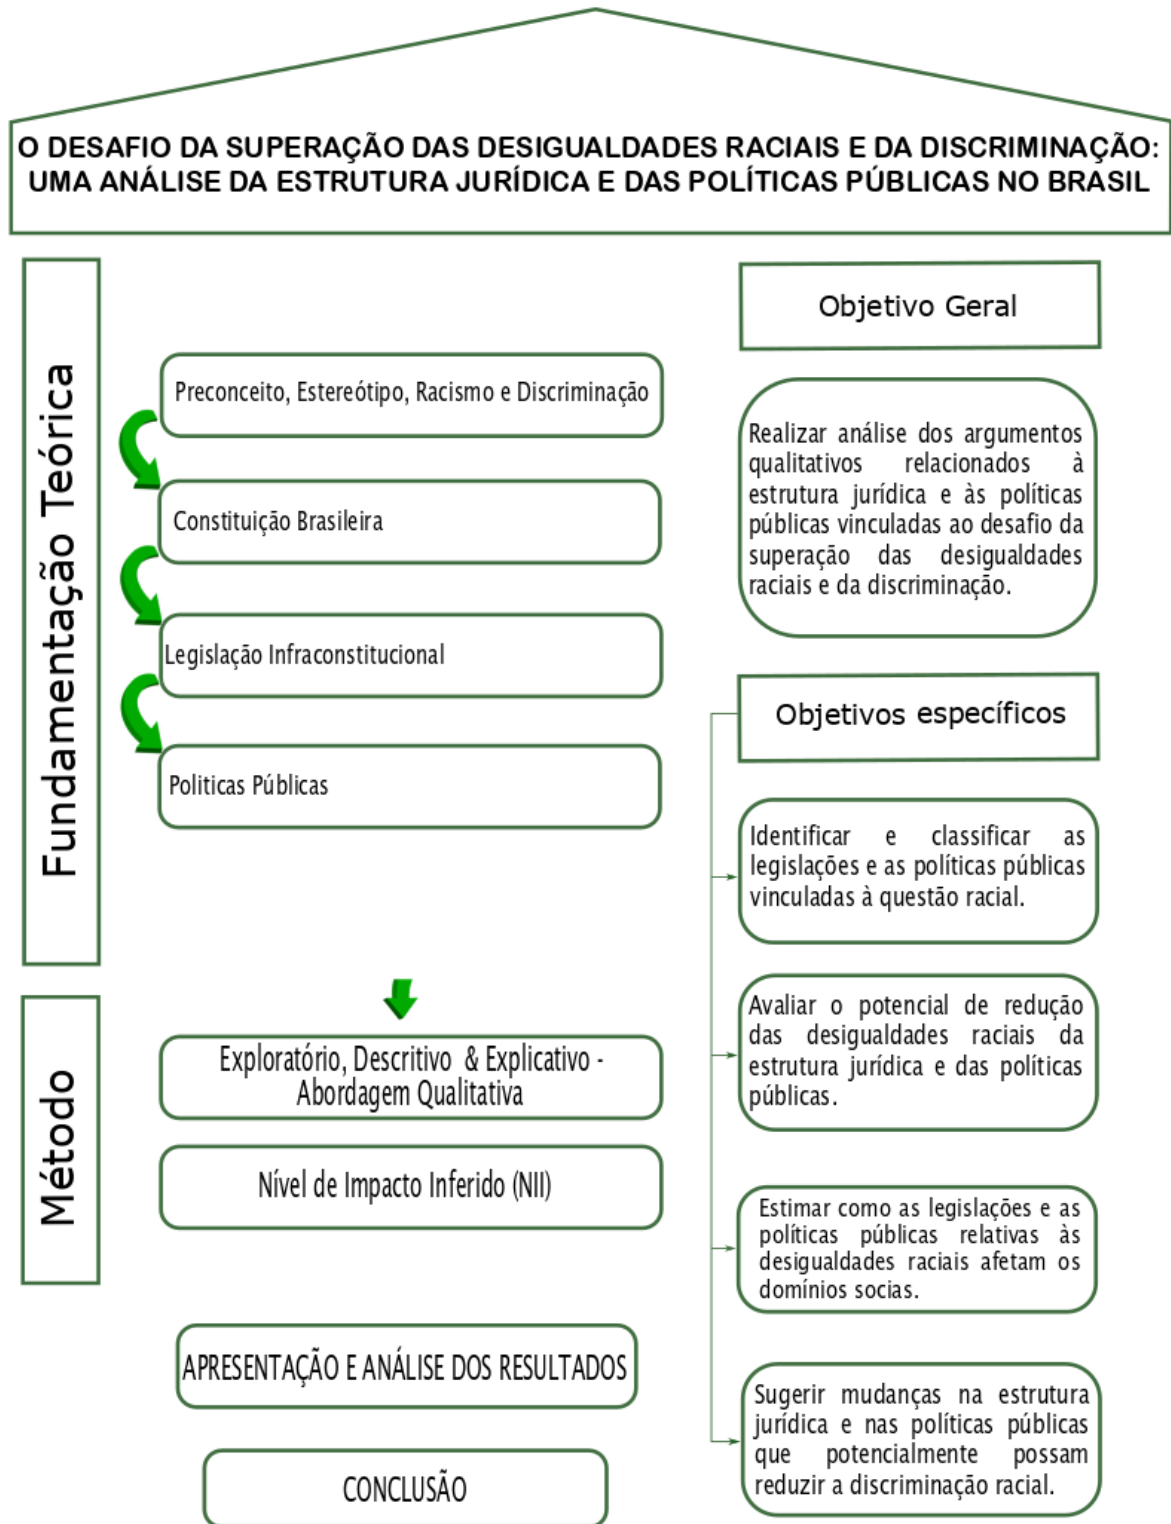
O DESAFIO DA SUPERAÇÃO DAS DESIGUALDADES RACIAIS E DA DISCRIMINAÇÃO: UMA ANÁLISE DA ESTRUTURA JURÍDICA E DAS POLÍTICAS PÚBLICAS NO BRASIL

Fundamentação Teórica

Preconceito, Estereótipo, Racismo e Discriminação

Constituição Brasileira

Legislação Infraconstitucional

Politicas Públicas

Método

Exploratório, Descritivo & Explicativo - Abordagem Qualitativa

Nível de Impacto Inferido (NII)

APRESENTAÇÃO E ANÁLISE DOS RESULTADOS

CONCLUSÃO

Objetivo Geral

Realizar análise dos argumentos qualitativos relacionados à estrutura jurídica e às políticas públicas vinculadas ao desafio da superação das desigualdades raciais e da discriminação.

Objetivos específicos

Identificar e classificar as legislações e as políticas públicas vinculadas à questão racial.

Avaliar o potencial de redução das desigualdades raciais da estrutura jurídica e das políticas públicas.

Estimar como as legislações e as políticas públicas relativas às desigualdades raciais afetam os domínios socias.

Sugerir mudanças na estrutura jurídica e nas políticas públicas que potencialmente possam reduzir a discriminação racial.